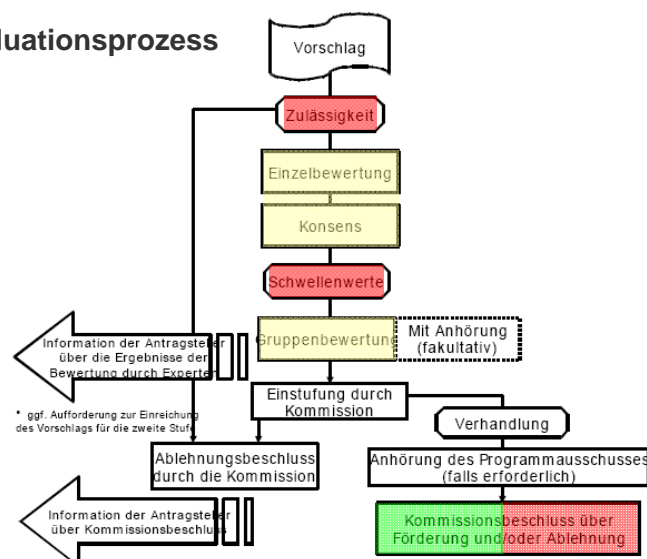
uationsprozess

Vorschlag

Zulässigkeit

Einzelbewertung

Konsens

Schwellenwerte

Gruppenbewertung

Mit Anhörung (fakultativ)

Information der Antragsteller über die Ergebnisse der Bewertung durch Experten*

* ggf. Aufforderung zur Einreichung des Vorschlags für die zweite Stufe

Einstufung durch Kommission

Verhandlung

Ablehnungsbeschluss durch die Kommission

Anhörung des Programmausschusses (falls erforderlich)

Information der Antragsteller über Kommissionsbeschluss

Kommissionsbeschluss über Förderung und/oder Ablehnung